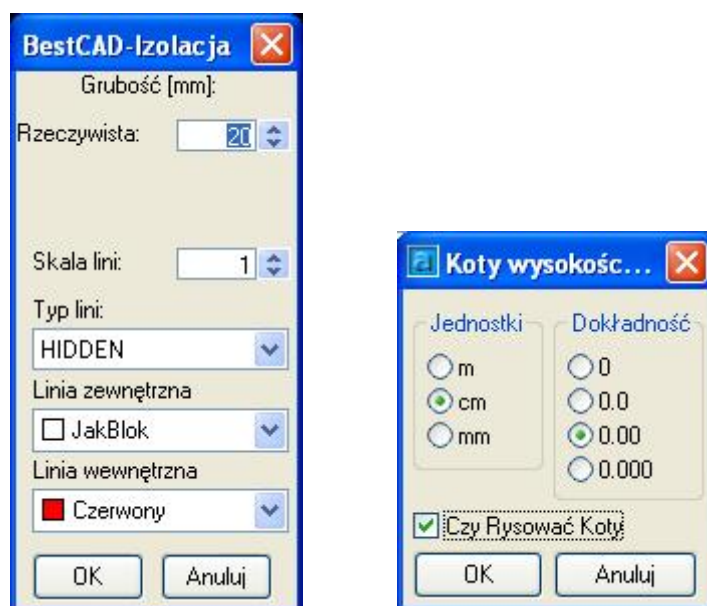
BestCAD-Izolacja

Grubość [mm]:

Rzeczywista: 20

Skala lini: 1

Typ lini:

HIDDEN

Linia zewnętrzna

JakBlok

Linia wewnętrzna

Czerwony

OK

Anuluj

Koty wysokośc...

Jednostki

m

cm

mm

Dokładność

0

0.0

0.00

0.000

Czy Rysować Koty

OK

Anuluj